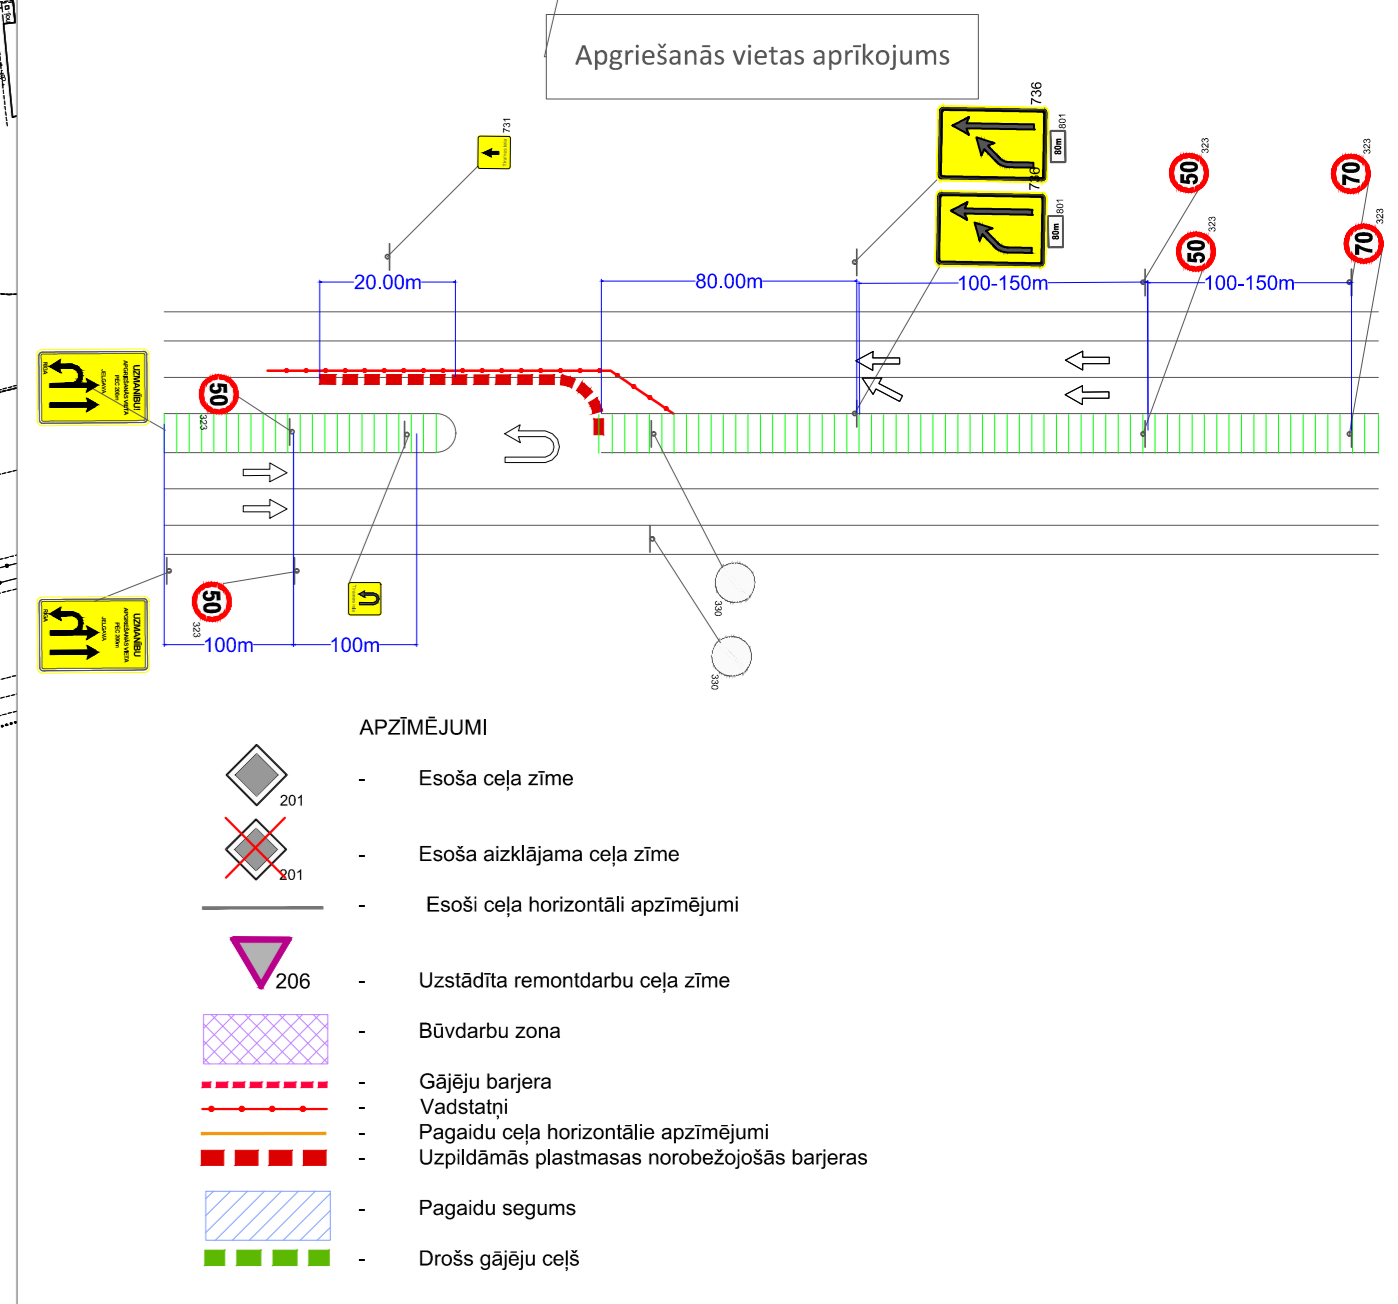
Apgriešanās vietas aprīkojums

731

736

801

80m

736

801

80m

323

50

323

70

323

50

323

70

20.00m

80.00m

100-150m

100-150m

UZMANĪBU! APGRIEŠANĀS VIETA PĒC 300m

JELGAVA

RĪGA

50

323

UZMANĪBU! APGRIEŠANĀS VIETA PĒC 300m

JELGAVA

RĪGA

50

323

100m

100m

330

330

APZĪMĒJUMI

201

- Esoša ceļa zīme

201

- Esoša aizklājama ceļa zīme

- Esoši ceļa horizontāli apzīmējumi

206

- Uzstādīta remontdarbu ceļa zīme

- Būvdarbu zona

- Gājēju barjera

- Vadstatņi

- Pagaidu ceļa horizontālie apzīmējumi

- Uzpildāmās plastmasas norobežojošās barjeras

- Pagaidu segums

- Drošs gājēju ceļš